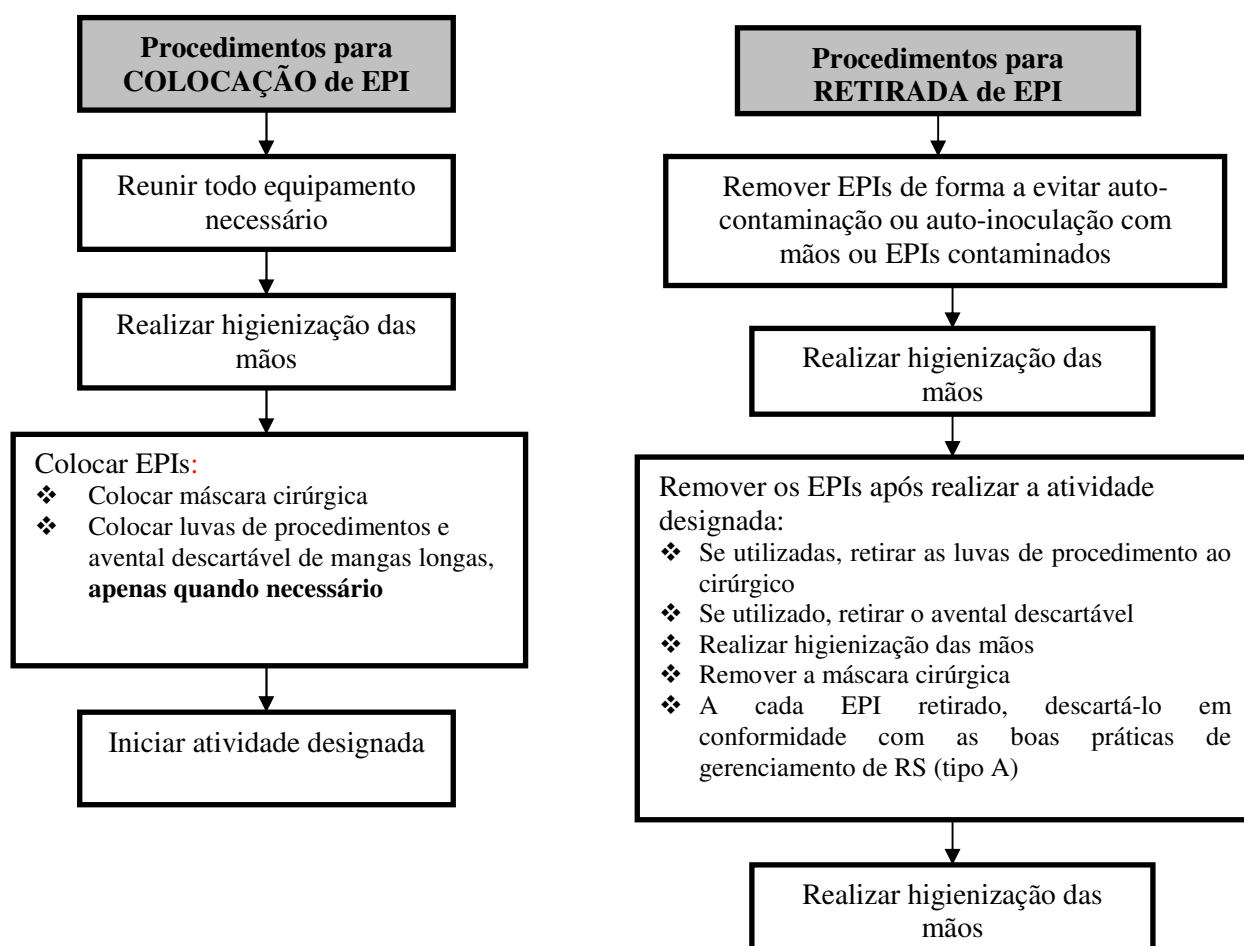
Procedimentos para COLOCAÇÃO de EPI

Reunir todo equipamento necessário

Realizar higienização das mãos

Colocar EPIs:
❖ Colocar máscara cirúrgica
❖ Colocar luvas de procedimentos e avental descartável de mangas longas, **apenas quando necessário**

Iniciar atividade designada

Procedimentos para RETIRADA de EPI

Remover EPIs de forma a evitar auto-contaminação ou auto-inoculação com mãos ou EPIs contaminados

Realizar higienização das mãos

Remover os EPIs após realizar a atividade designada:
❖ Se utilizadas, retirar as luvas de procedimento ao cirúrgico
❖ Se utilizado, retirar o avental descartável
❖ Realizar higienização das mãos
❖ Remover a máscara cirúrgica
❖ A cada EPI retirado, descartá-lo em conformidade com as boas práticas de gerenciamento de RS (tipo A)

Realizar higienização das mãos